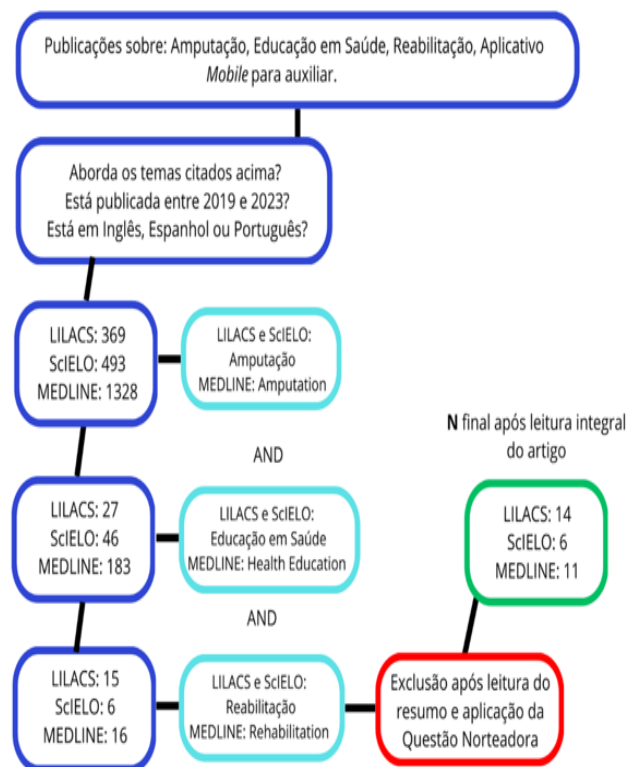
Publicações sobre: Amputação, Educação em Saúde, Reabilitação, Aplicativo *Mobile* para auxiliar.

Aborda os temas citados acima?
Está publicada entre 2019 e 2023?
Está em Inglês, Espanhol ou Português?

LILACS: 369
ScIELO: 493
MEDLINE: 1328

LILACS e ScIELO:
Amputação
MEDLINE: Amputation

AND

LILACS: 27
ScIELO: 46
MEDLINE: 183

LILACS e ScIELO:
Educação em Saúde
MEDLINE: Health Education

AND

LILACS: 15
ScIELO: 6
MEDLINE: 16

LILACS e ScIELO:
Reabilitação
MEDLINE: Rehabilitation

Exclusão após leitura do resumo e aplicação da Questão Norteadora

**N** final após leitura integral do artigo

LILACS: 14
ScIELO: 6
MEDLINE: 11